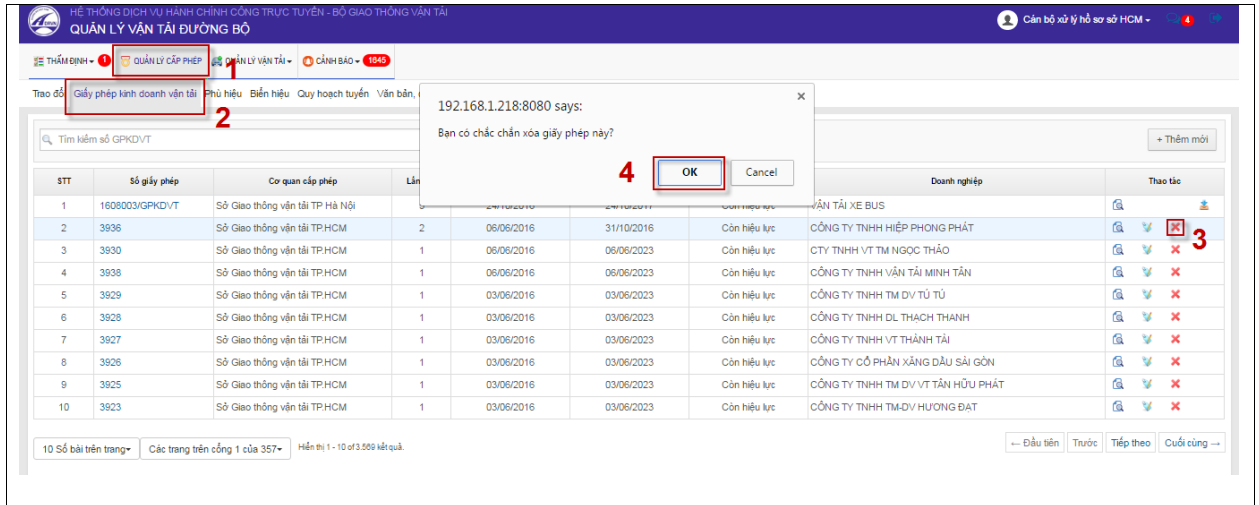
HỆ THỐNG DỊCH VỤ HÀNH CHÍNH CÔNG TRỰC TUYẾN - BỘ GIAO THÔNG VẬN TẢI
QUẢN LÝ VẬN TẢI ĐƯỜNG BỘ

Cán bộ xử lý hồ sơ sở HCM 4

THẨM ĐỊNH 1 QUẢN LÝ CẤP PHÉP 1 QUẢN LÝ VẬN TẢI CẢNH BÁO 1645

Trao đổi Giấy phép kinh doanh vận tải 2 Phù hiệu Biển hiệu Quy hoạch tuyến Văn bản, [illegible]

Tìm kiếm số GPKDVT

+ Thêm mới

192.168.1.218:8080 says:
Bạn có chắc chắn xóa giấy phép này?
4 OK Cancel

| STT | Số giấy phép | Cơ quan cấp phép | Lần | | | | Doanh nghiệp | Thao tác |
|---|---|---|---|---|---|---|---|---|
| 1 | 1608003/GPKDVT | Sở Giao thông vận tải TP Hà Nội | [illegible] | 24/10/2016 | 24/10/2017 | Còn hiệu lực | VẬN TẢI XE BUS | |
| 2 | 3936 | Sở Giao thông vận tải TP.HCM | 2 | 06/06/2016 | 31/10/2016 | Còn hiệu lực | CÔNG TY TNHH HIỆP PHONG PHÁT | 3 |
| 3 | 3930 | Sở Giao thông vận tải TP.HCM | 1 | 06/06/2016 | 06/06/2023 | Còn hiệu lực | CTY TNHH VT TM NGỌC THẢO | |
| 4 | 3938 | Sở Giao thông vận tải TP.HCM | 1 | 06/06/2016 | 06/06/2023 | Còn hiệu lực | CÔNG TY TNHH VẬN TẢI MINH TÂN | |
| 5 | 3929 | Sở Giao thông vận tải TP.HCM | 1 | 03/06/2016 | 03/06/2023 | Còn hiệu lực | CÔNG TY TNHH TM DV TÚ TÚ | |
| 6 | 3928 | Sở Giao thông vận tải TP.HCM | 1 | 03/06/2016 | 03/06/2023 | Còn hiệu lực | CÔNG TY TNHH DL THẠCH THANH | |
| 7 | 3927 | Sở Giao thông vận tải TP.HCM | 1 | 03/06/2016 | 03/06/2023 | Còn hiệu lực | CÔNG TY TNHH VT THÀNH TÀI | |
| 8 | 3926 | Sở Giao thông vận tải TP.HCM | 1 | 03/06/2016 | 03/06/2023 | Còn hiệu lực | CÔNG TY CỔ PHẦN XĂNG DẦU SÀI GÒN | |
| 9 | 3925 | Sở Giao thông vận tải TP.HCM | 1 | 03/06/2016 | 03/06/2023 | Còn hiệu lực | CÔNG TY TNHH TM DV VT TÂN HỮU PHÁT | |
| 10 | 3923 | Sở Giao thông vận tải TP.HCM | 1 | 03/06/2016 | 03/06/2023 | Còn hiệu lực | CÔNG TY TNHH TM-DV HƯƠNG ĐẠT | |

10 Số bài trên trang Các trang trên cổng 1 của 357 Hiển thị 1 - 10 of 3.569 kết quả.

← Đầu tiên Trước Tiếp theo Cuối cùng →